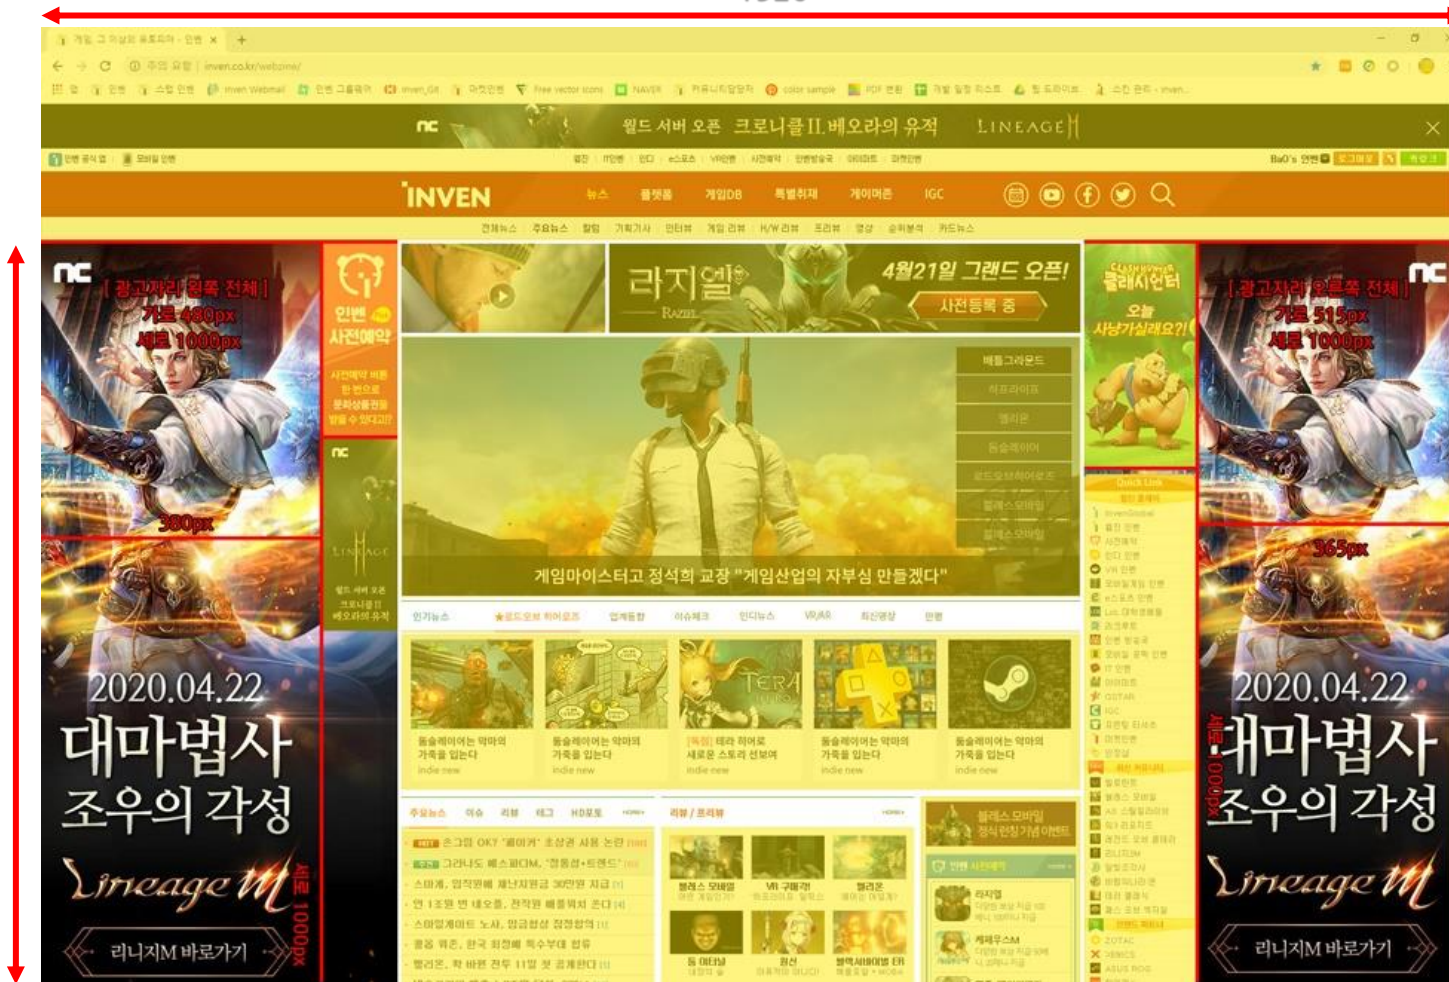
월드 서버 오픈 크로니클 II. 베오라의 유적
LINEAGE II

INVEN
뉴스 플랫폼 게임DB 특별취재 게이머픈 IGC

nc
[ 광고자리 왼쪽 전체 ]
가로 480px
세로 1000px
380px

인벤 사전예약

라지엘 RAZIEL
4월21일 그랜드 오픈!
사전등록 중

클래시언더
오늘 사냥가실래요?!

nc
[ 광고자리 오른쪽 전체 ]
가로 515px
세로 1000px
365px

배틀그라운드

게임마이스터고 정석희 교장 "게임산업의 자부심 만들겠다"

인기뉴스 로드오브 히어로즈 업계동향 이슈체크 인디뉴스 VR/AR 최신영상 만평

둠슬레이어는 악마의 가죽을 입는다
둠슬레이어는 악마의 가죽을 입는다
[독점] 테라 히어로 새로운 스토리 선보여
둠슬레이어는 악마의 가죽을 입는다
둠슬레이어는 악마의 가죽을 입는다

2020.04.22
대마법사
조우의 각성
Lineage M
세로 1000px
리니지M 바로가기

2020.04.22
대마법사
조우의 각성
세로 1000px
Lineage M
리니지M 바로가기

블레스 모바일
라지엘